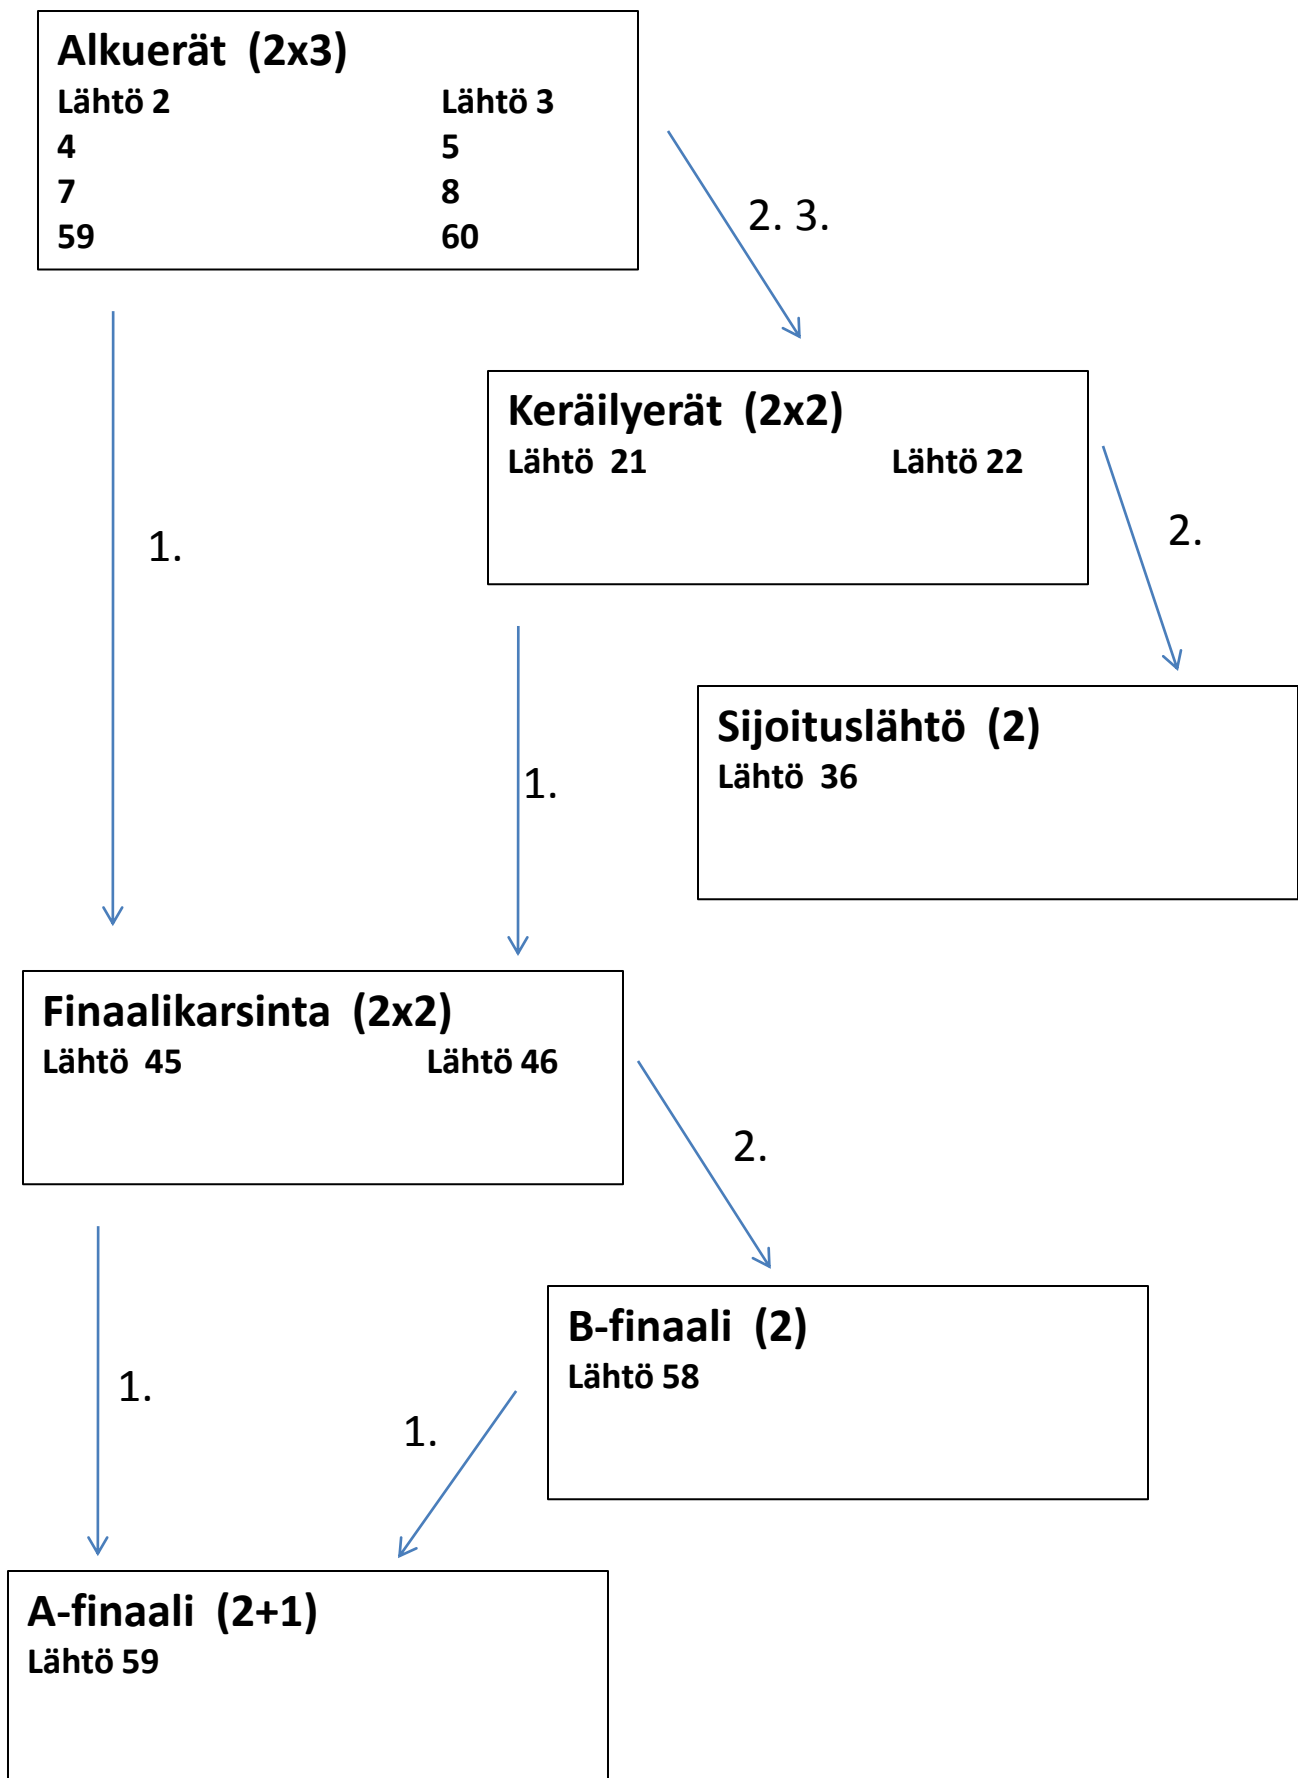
Alkuerät (2x3)

| Lähtö 2 | Lähtö 3 |
|---|---|
| 4 | 5 |
| 7 | 8 |
| 59 | 60 |

2. 3.

1.

Keräilyerät (2x2)
Lähtö 21 Lähtö 22

2.

1.

Sijoituslähtö (2)
Lähtö 36

Finaalikarsinta (2x2)
Lähtö 45 Lähtö 46

2.

1.

B-finaali (2)
Lähtö 58

1.

A-finaali (2+1)
Lähtö 59